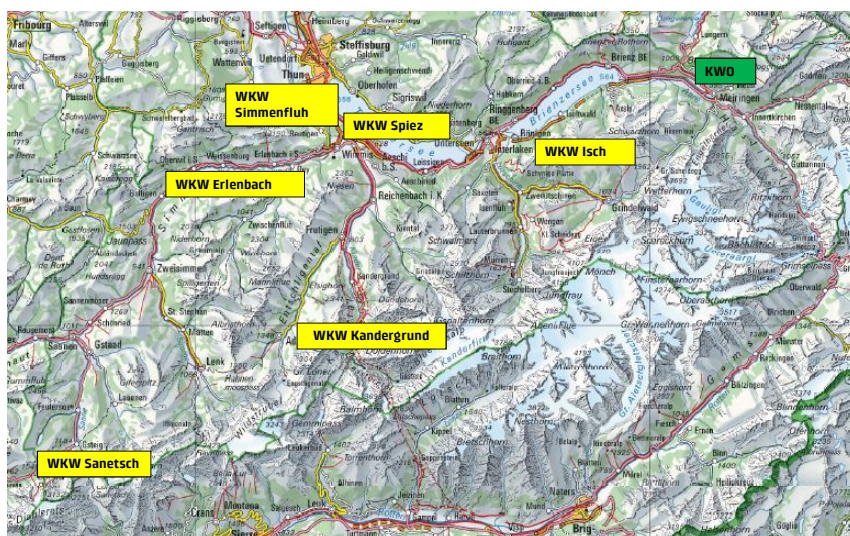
WKW Simmenfluh

WKW Spiez

WKW Isch

WKW Erlenbach

WKW Kandergrund

WKW Sanetsch

KWO

Fribourg
Steffisburg
Thun
Brienz BE
Meiringen
Ringgenberg
Interlaken
Unterseen
Spiez
Wimmis
Erlenbach i. S.
Reichenbach i. K.
Frutigen
Kandergrund
Grindelwald
Wengen
Lauterbrunnen
Zweisimmen
Lenk
Gstaad
Jungfrau
Mönch
Eiger
Schreckhorn
Finsteraarhorn
Aletschhorn
Bietschhorn
Brig
Naters
Sierre
Brienzersee
Thunersee
Oberhofen
Sigriswil
Aeschi
Schwarzhorn
Wetterhorn
Grimselpass
Oberwald
Gurnigel
Schwarzsee
Jaunpass
Stockhorn
Niesen
Adelboden
Kandersteg
Leukerbad
Gemmipass
Lötschental
Montana
Guttannen
Blatten
Fiesch
Ernen
Binn
Ulrichen
Zermatt